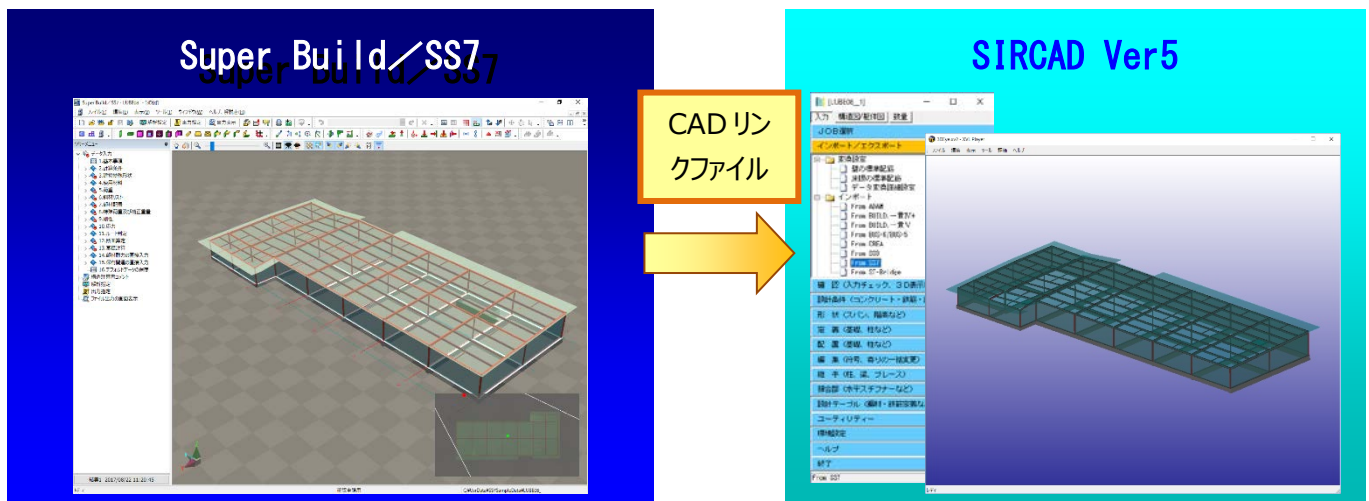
Super Build／SS7

CAD リンクファイル

SIRCAD Ver5

入力 構造図/配筋図 数量

ＪＯＢ選択

インポート／エクスポート

変換設定

鉄筋の標準配筋

鉄骨の標準配筋

データ変換詳細設定

インポート

From ARM

From BUILD.一貫Ⅳ+

From BUILD.一貫Ⅴ

From BUS-6/BUS-5

From CREA

From SS3

From SS7

From ST-Bridge

確 認（入力チェック、３Ｄ表示）

設計条件（コンクリート・鉄筋・鉄骨）

形 状（スパン、階高など）

定 義（部材、柱など）

配 置（部材、柱など）

編 集（符号、寄りの一括変更）

補 平（柱、梁、ブレース）

接合部（ホチキスナーなど）

設計テーブル（継手・鉄筋配置など）

ユーティリティー

環境設定

ヘルプ

終了

From SS7